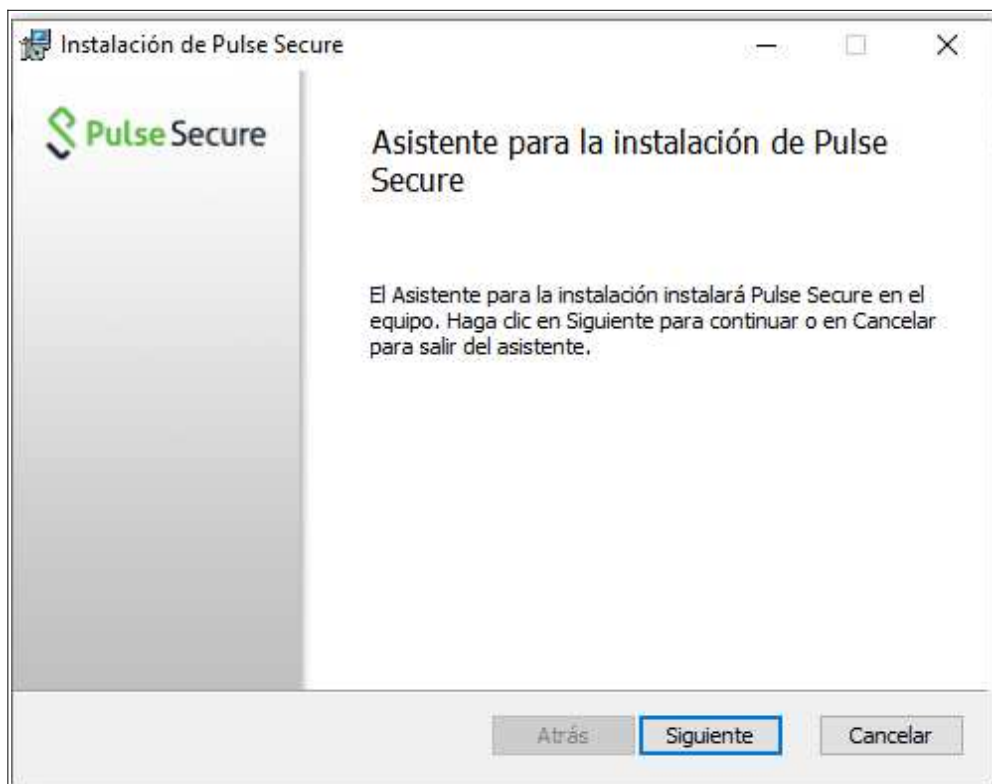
Instalación de Pulse Secure

Pulse Secure

Asistente para la instalación de Pulse Secure

El Asistente para la instalación instalará Pulse Secure en el equipo. Haga clic en Siguiente para continuar o en Cancelar para salir del asistente.

Atrás Siguiente Cancelar